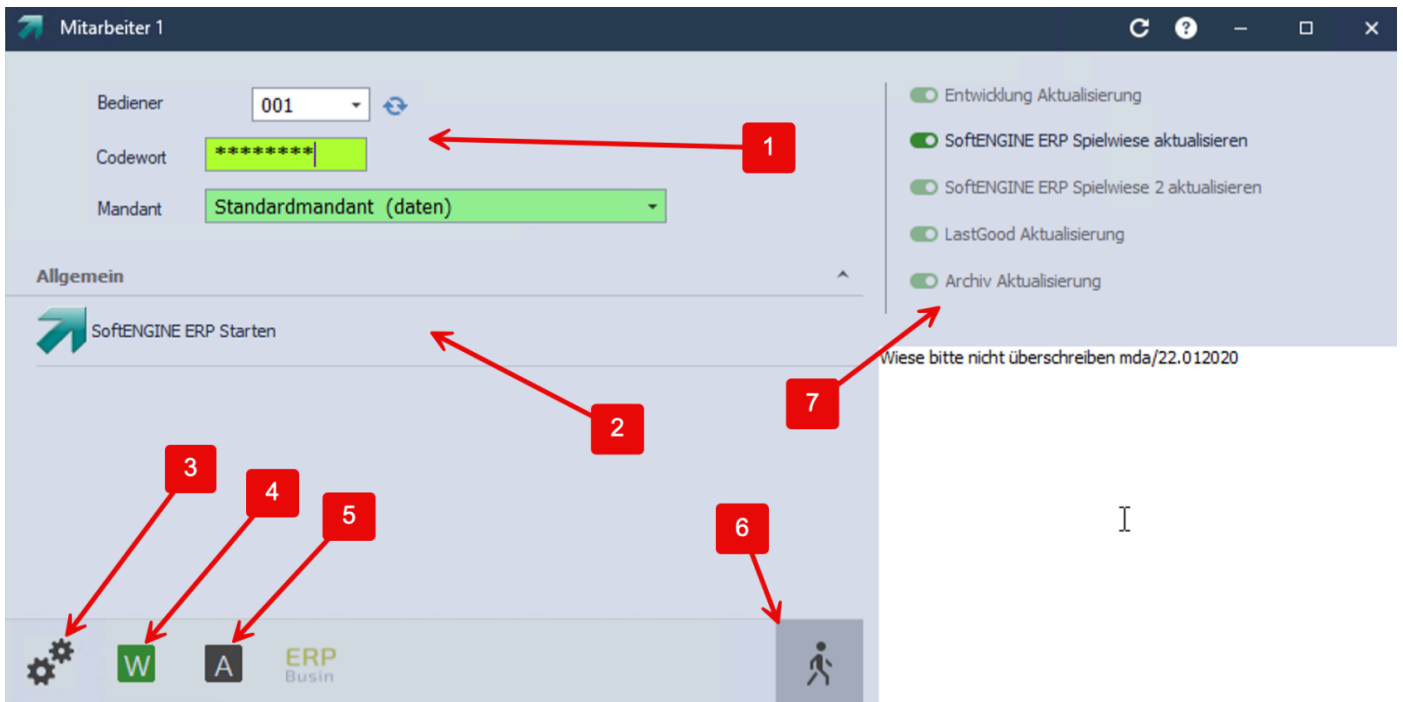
Mitarbeiter 1

Bediener 001

Codewort ********

Mandant Standardmandant (daten)

Allgemein

SoftENGINE ERP Starten

Entwicklung Aktualisierung

SoftENGINE ERP Spielwiese aktualisieren

SoftENGINE ERP Spielwiese 2 aktualisieren

LastGood Aktualisierung

Archiv Aktualisierung

Wiese bitte nicht überschreiben mda/22.012020

1

2

3

4

5

6

7

W

A

ERP
Busin